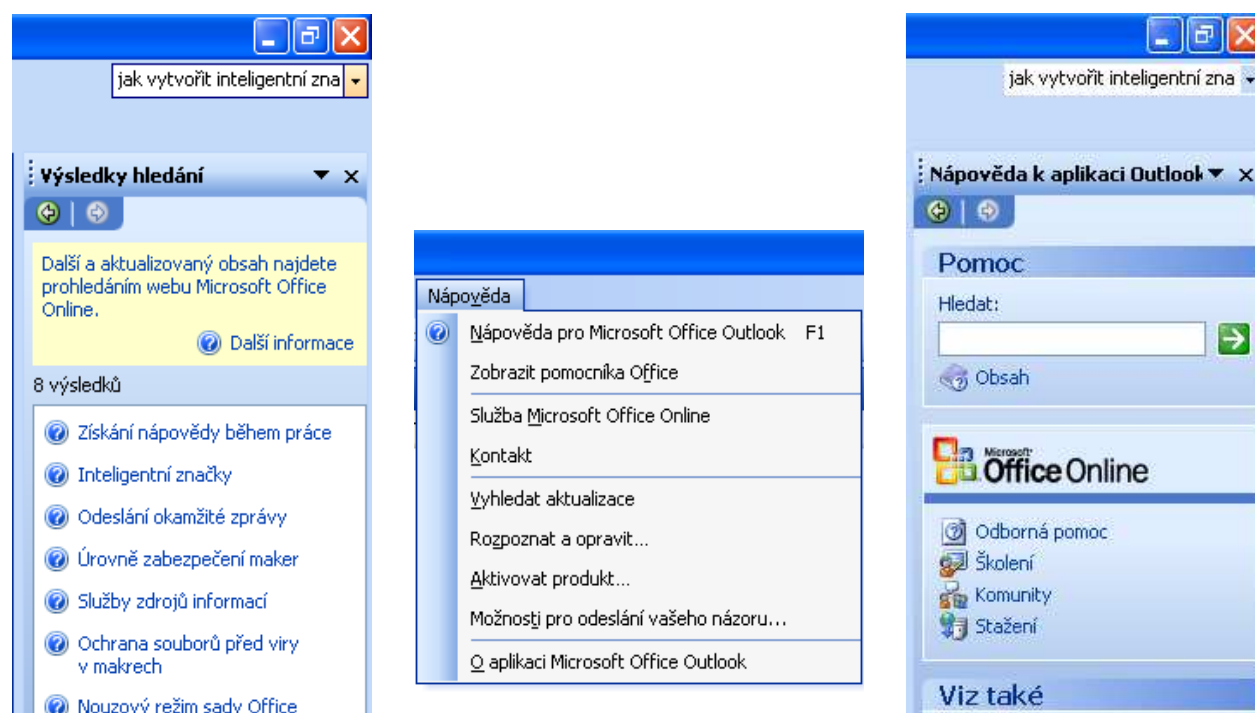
jak vytvořit inteligentní zna

Výsledky hledání

Další a aktualizovaný obsah najdete prohledáním webu Microsoft Office Online.

Další informace

8 výsledků

Získání nápovědy během práce

Inteligentní značky

Odeslání okamžité zprávy

Úrovně zabezpečení maker

Služby zdrojů informací

Ochrana souborů před viry v makrech

Nouzový režim sady Office

Nápověda

Nápověda pro Microsoft Office Outlook F1

Zobrazit pomocníka Office

Služba Microsoft Office Online

Kontakt

Vyhledat aktualizace

Rozpoznat a opravit...

Aktivovat produkt...

Možnosti pro odeslání vašeho názoru...

O aplikaci Microsoft Office Outlook

jak vytvořit inteligentní zna

Nápověda k aplikaci Outlook

Pomoc

Hledat:

Obsah

Microsoft Office Online

Odborná pomoc

Školení

Komunity

Stažení

Viz také